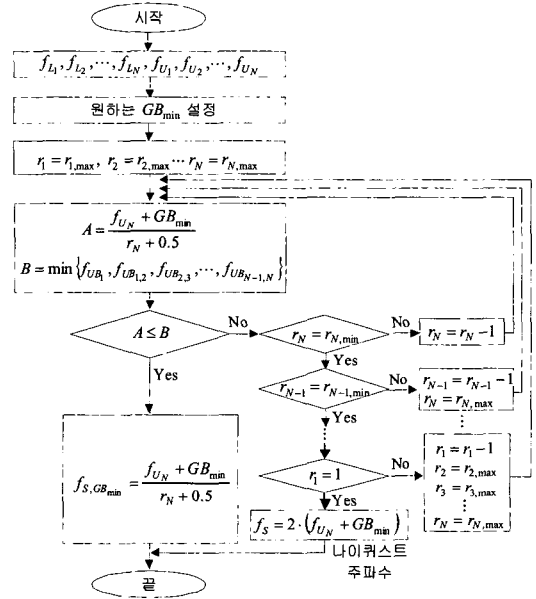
시작

$f_{L_1}, f_{L_2}, \cdots, f_{L_N}, f_{U_1}, f_{U_2}, \cdots, f_{U_N}$

원하는 $GB_{\min}$ 설정

$r_1 = r_{1,\max},\ r_2 = r_{2,\max} \cdots r_N = r_{N,\max}$

$A = \frac{f_{U_N} + GB_{\min}}{r_N + 0.5}$

$B = \min\left\{f_{UB_1}, f_{UB_{1,2}}, f_{UB_{2,3}}, \cdots, f_{UB_{N-1,N}}\right\}$

$A \le B$

No

$r_N = r_{N,\min}$

No

$r_N = r_N - 1$

Yes

$r_{N-1} = r_{N-1,\min}$

No

$r_{N-1} = r_{N-1} - 1$
$r_N = r_{N,\max}$

Yes

Yes

$f_{S,GB_{\min}} = \frac{f_{U_N} + GB_{\min}}{r_N + 0.5}$

$r_1 = 1$

No

$r_1 = r_1 - 1$
$r_2 = r_{2,\max}$
$r_3 = r_{3,\max}$
$r_N = r_{N,\max}$

Yes

$f_S = 2 \cdot \left(f_{U_N} + GB_{\min}\right)$

나이퀴스트 주파수

끝